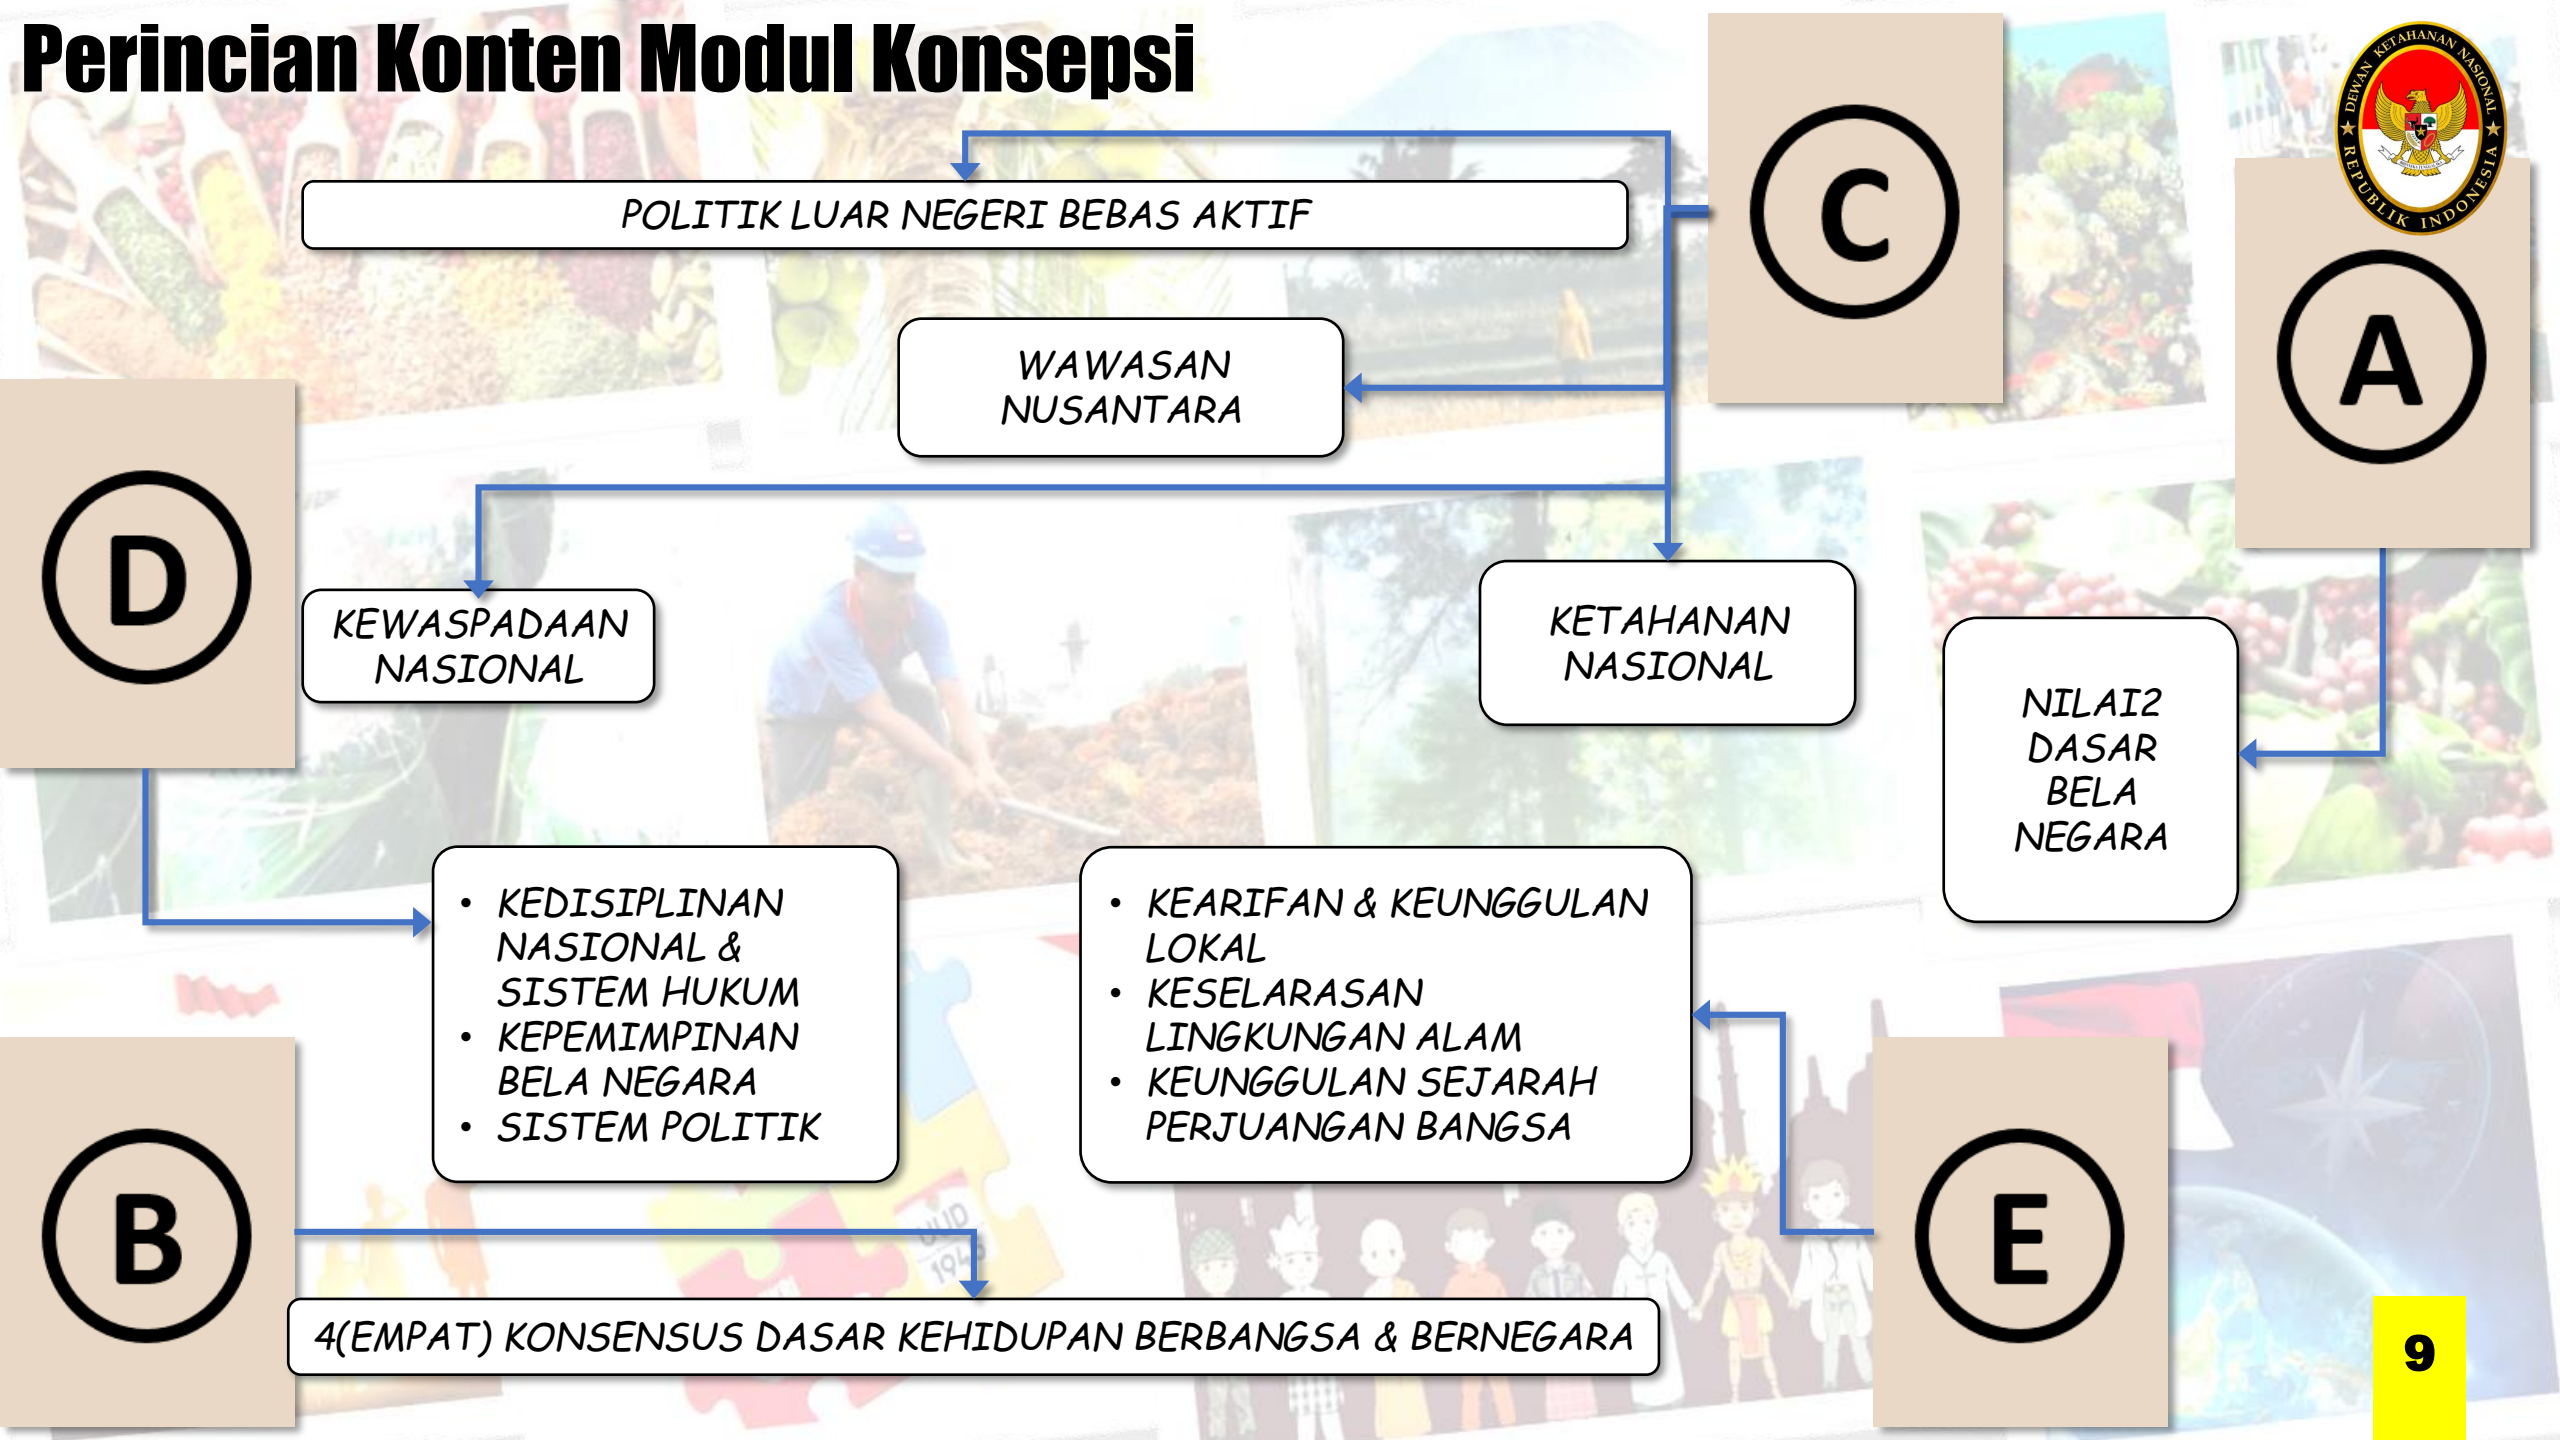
Perincian Konten Modul Konsepsi

DEWAN KETAHANAN NASIONAL REPUBLIK INDONESIA

C

A

POLITIK LUAR NEGERI BEBAS AKTIF

WAWASAN NUSANTARA

D

KEWASPADAAN NASIONAL

KETAHANAN NASIONAL

NILAI2 DASAR BELA NEGARA

- KEDISIPLINAN NASIONAL & SISTEM HUKUM
- KEPEMIMPINAN BELA NEGARA
- SISTEM POLITIK

- KEARIFAN & KEUNGGULAN LOKAL
- KESELARASAN LINGKUNGAN ALAM
- KEUNGGULAN SEJARAH PERJUANGAN BANGSA

B

E

4(EMPAT) KONSENSUS DASAR KEHIDUPAN BERBANGSA & BERNEGARA

9